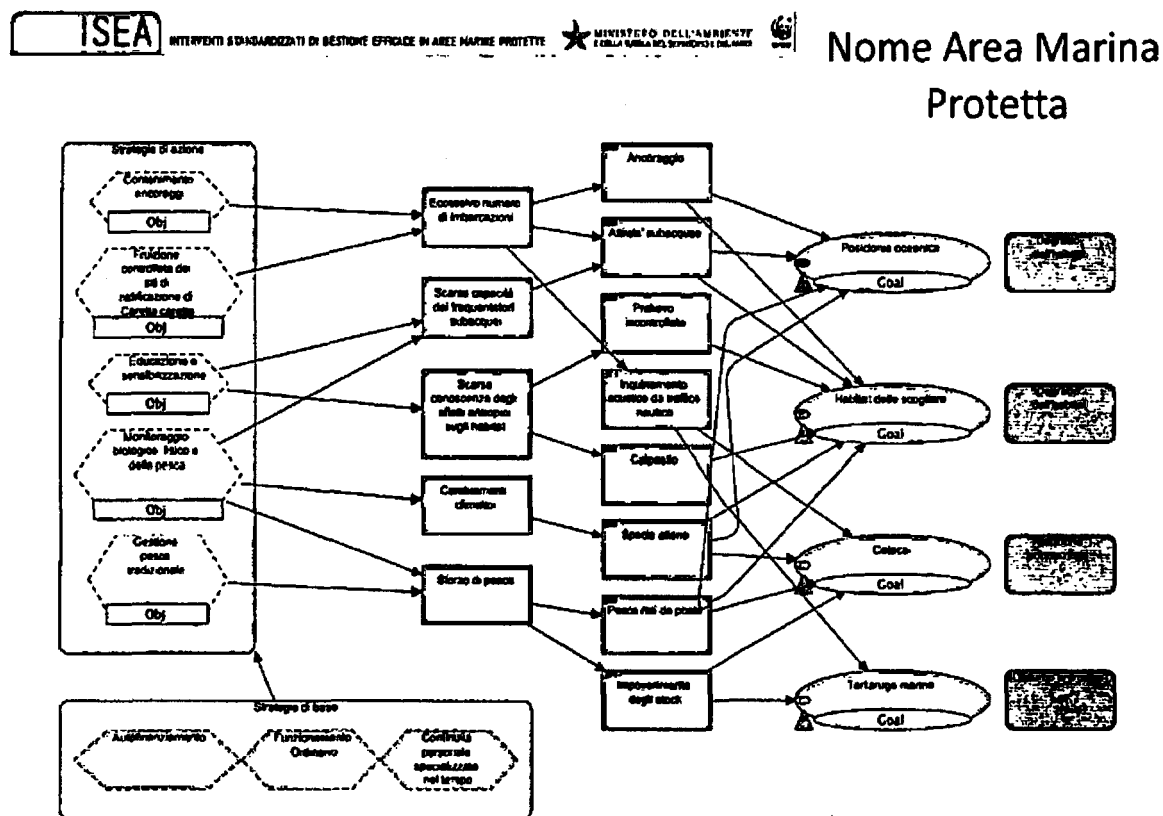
ISEA INTERVENTI STANDARDIZZATI DI GESTIONE EFFICACE IN AREE MARINE PROTETTE MINISTERO DELL'AMBIENTE

Nome Area Marina Protetta

Strategie di azione

Contenimento ancoraggi

Obj

Fruizione controllata dei siti di nidificazione di Caretta caretta

Obj

Educazione e sensibilizzazione

Obj

Monitoraggio biologico, fisico e della pesca

Obj

Gestione pesca tradizionale

Obj

Eccessivo numero di imbarcazioni

Scarse capacità dei frequentatori subacquei

Scarsa conoscenza degli effetti antropici sugli habitat

Cambiamenti climatici

Sforzo di pesca

Ancoraggio

Attività subacquee

Prelievo incontrollato

Inquinamento acustico da traffico nautico

Calpestio

Specie aliene

Pesca reti da posta

Impoverimento degli stock

Posidonia oceanica

Goal

Habitat delle scogliere

Goal

Cetacei

Goal

Tartaruge marine

Goal

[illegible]

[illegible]

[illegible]

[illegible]

Strategie di base

Autofinanziamento

Funzionamento Ordinario

Continuità personale specializzato nel tempo